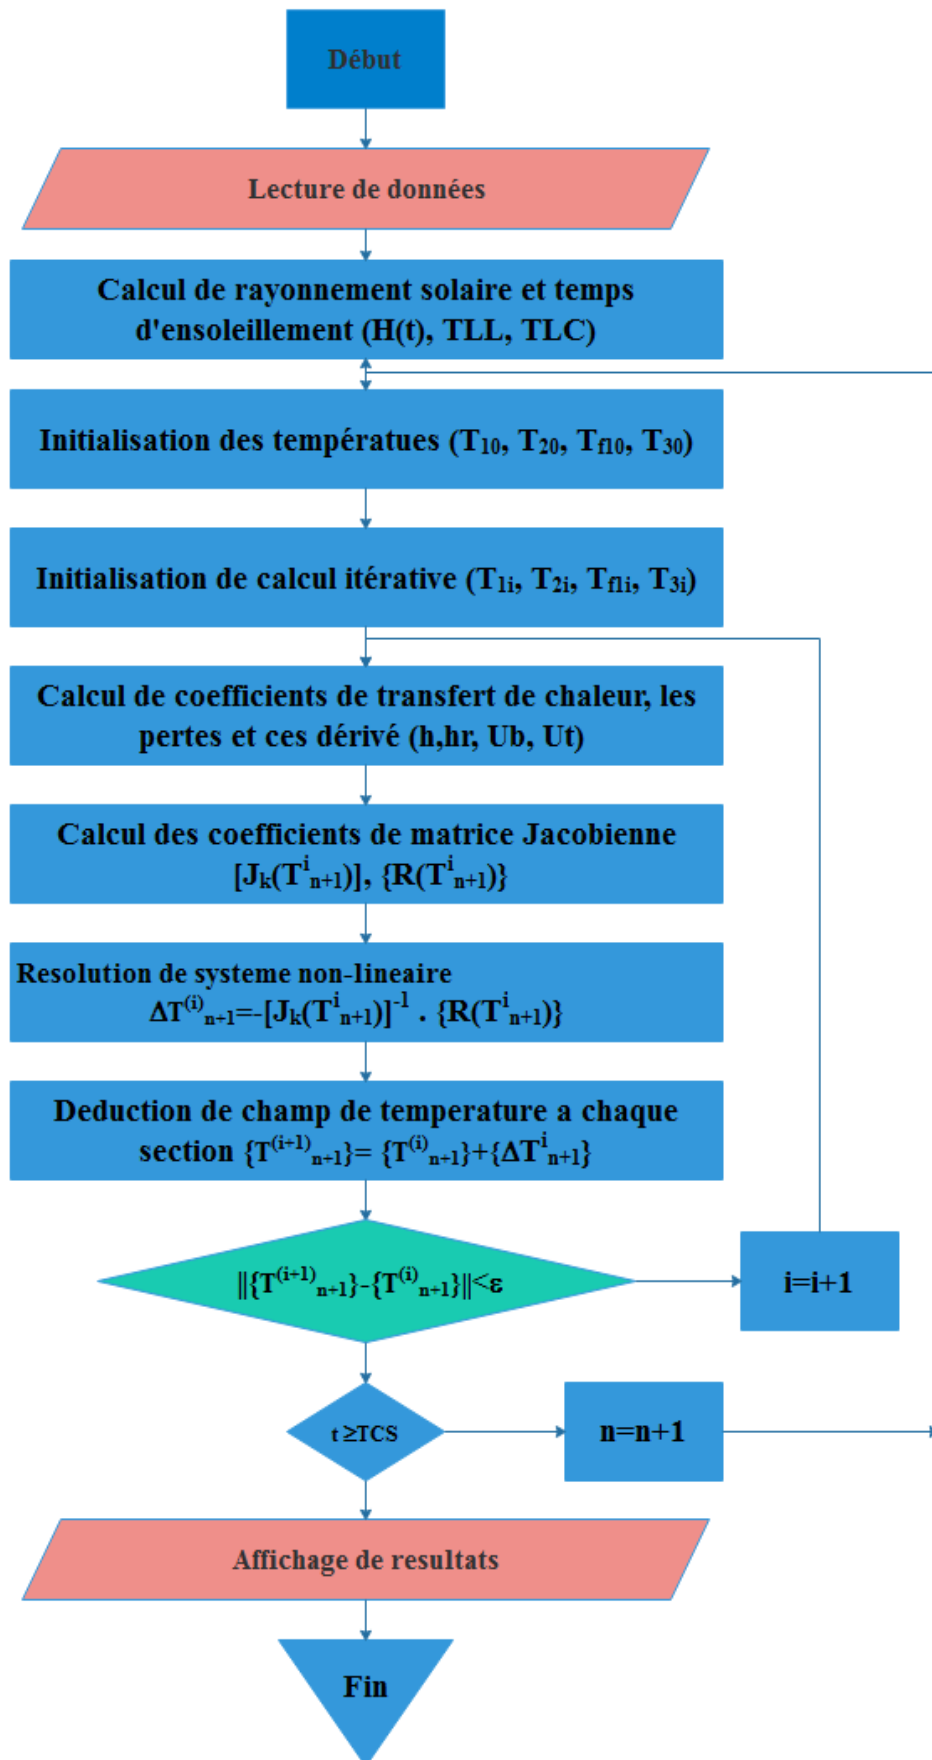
Début

Lecture de données

Calcul de rayonnement solaire et temps d'ensoleillement (H(t), TLL, TLC)

Initialisation des températues ($T_{10}$, $T_{20}$, $T_{f10}$, $T_{30}$)

Initialisation de calcul itérative ($T_{1i}$, $T_{2i}$, $T_{f1i}$, $T_{3i}$)

Calcul de coefficients de transfert de chaleur, les pertes et ces dérivé (h,hr, Ub, Ut)

Calcul des coefficients de matrice Jacobienne $[J_k(T^i_{n+1})]$, $\{R(T^i_{n+1})\}$

Resolution de systeme non-lineaire
$\Delta T^{(i)}_{n+1}=-[J_k(T^i_{n+1})]^{-1} \cdot \{R(T^i_{n+1})\}$

Deduction de champ de temperature a chaque section $\{T^{(i+1)}_{n+1}\}=\{T^{(i)}_{n+1}\}+\{\Delta T^i_{n+1}\}$

$\|\{T^{(i+1)}_{n+1}\}-\{T^{(i)}_{n+1}\}\|<\varepsilon$

i=i+1

t ≥TCS

n=n+1

Affichage de resultats

Fin